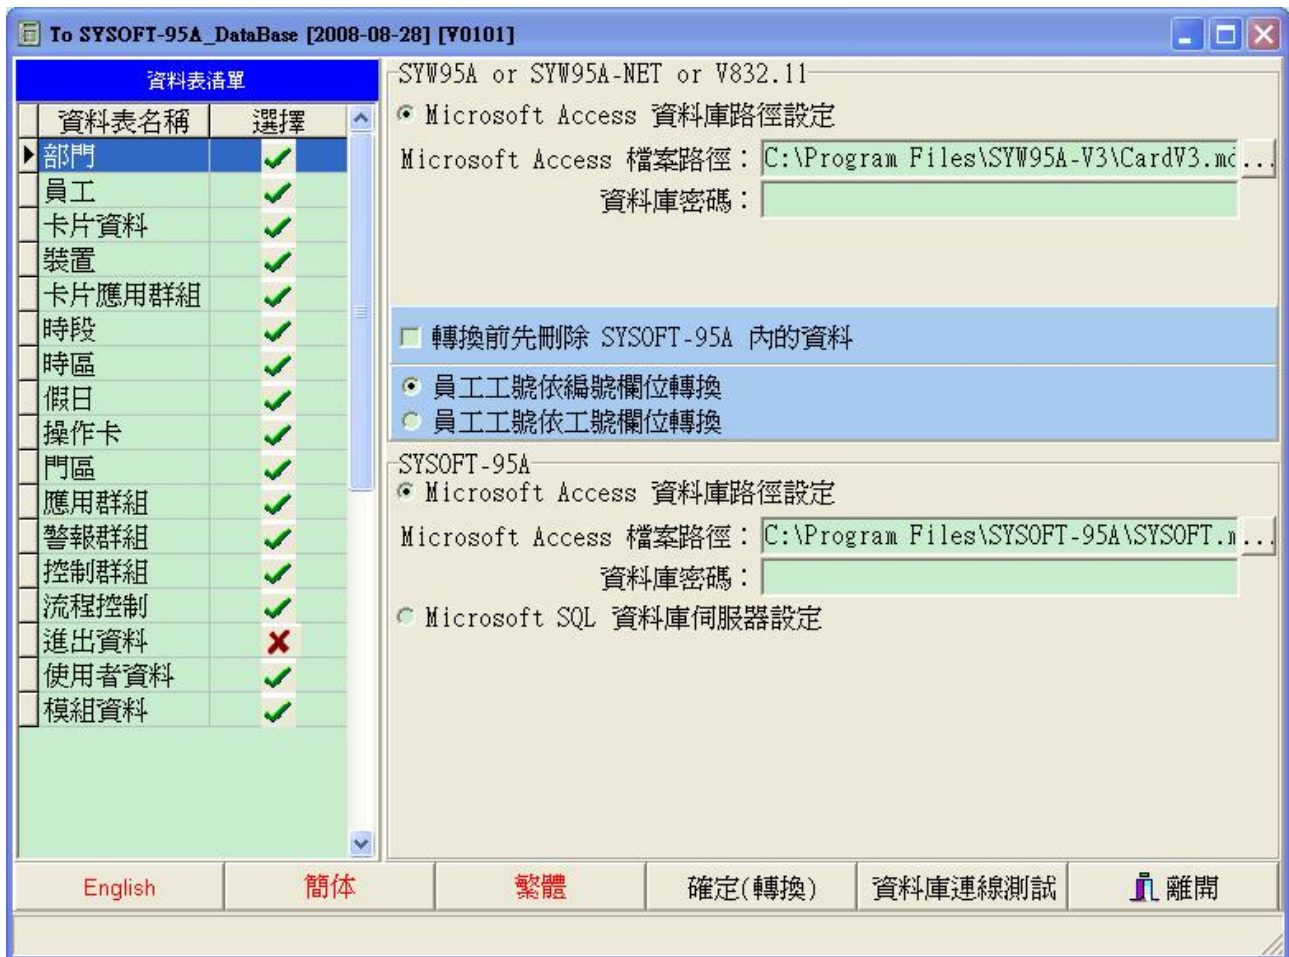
To SYSOFT-95A_DataBase [2008-08-28] [V0101]

資料表清單

| 資料表名稱 | 選擇 |
|---|---|
| 部門 | ✓ |
| 員工 | ✓ |
| 卡片資料 | ✓ |
| 裝置 | ✓ |
| 卡片應用群組 | ✓ |
| 時段 | ✓ |
| 時區 | ✓ |
| 假日 | ✓ |
| 操作卡 | ✓ |
| 門區 | ✓ |
| 應用群組 | ✓ |
| 警報群組 | ✓ |
| 控制群組 | ✓ |
| 流程控制 | ✓ |
| 進出資料 | ✗ |
| 使用者資料 | ✓ |
| 模組資料 | ✓ |

SYW95A or SYW95A-NET or V832.11

Microsoft Access 資料庫路徑設定

Microsoft Access 檔案路徑: C:\Program Files\SYW95A-V3\CardV3.md ...

資料庫密碼:

轉換前先刪除 SYSOFT-95A 內的資料

員工工號依編號欄位轉換

員工工號依工號欄位轉換

SYSOFT-95A

Microsoft Access 資料庫路徑設定

Microsoft Access 檔案路徑: C:\Program Files\SYSOFT-95A\SYSOFT.m ...

資料庫密碼:

Microsoft SQL 資料庫伺服器設定

English
簡体
繁體
確定(轉換)
資料庫連線測試
離開